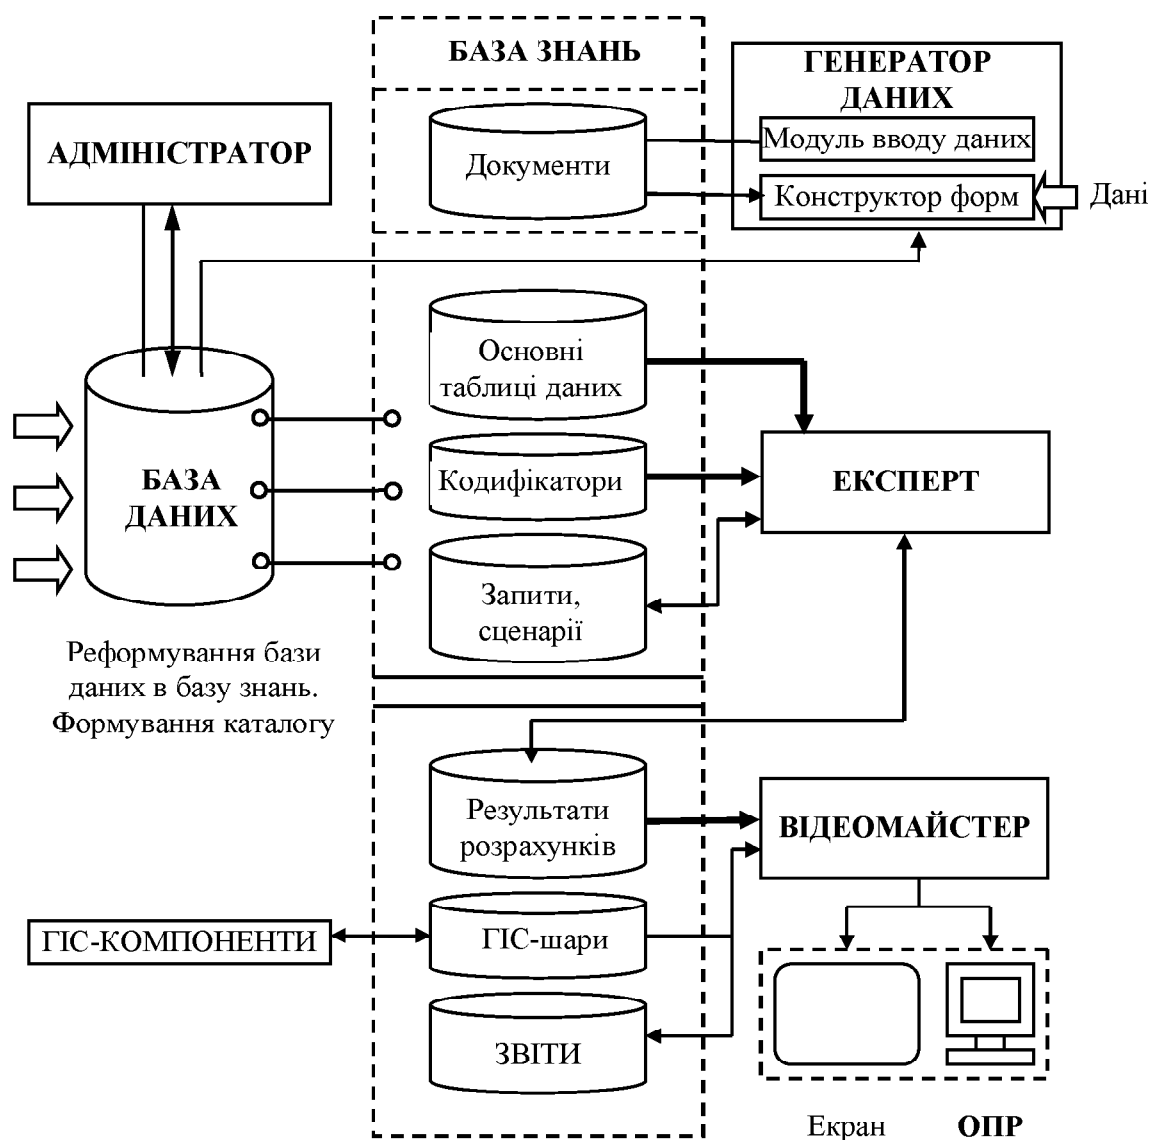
БАЗА ЗНАНЬ

ГЕНЕРАТОР ДАНИХ

АДМІНІСТРАТОР

Документи

Модуль вводу даних

Конструктор форм

Дані

Основні таблиці даних

БАЗА ДАНИХ

Кодифікатори

ЕКСПЕРТ

Запити, сценарії

Реформування бази даних в базу знань. Формування каталогу

Результати розрахунків

ВІДЕОМАЙСТЕР

ГІС-КОМПОНЕНТИ

ГІС-шари

ЗВІТИ

Екран

ОПР